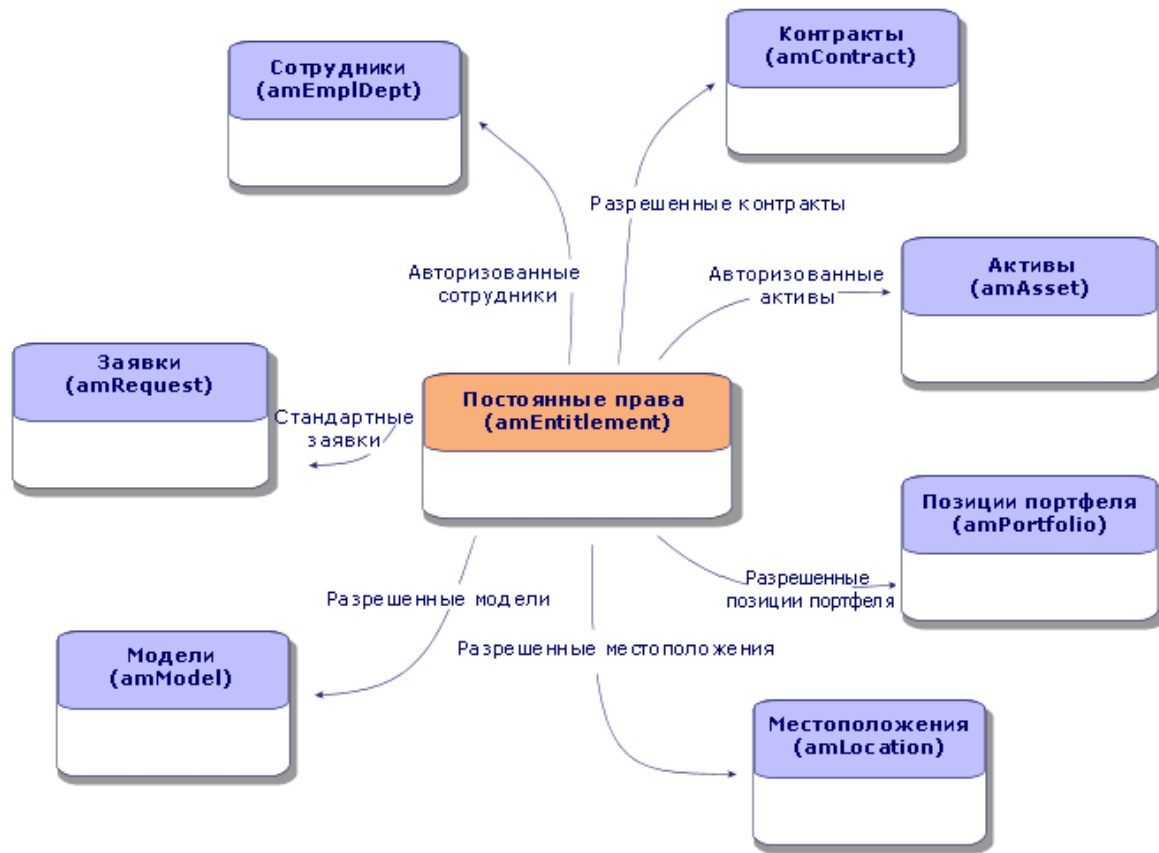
Сотрудники
(amEmplDept)

Контракты
(amContract)

Разрешенные контракты

Авторизованные
сотрудники

Авторизованные
активы

Активы
(amAsset)

Заявки
(amRequest)

Стандартные
заявки

Постоянные права
(amEntitlement)

Позиции портфеля
(amPortfolio)

Разрешенные
позиции портфеля

Разрешенные модели

Разрешенные местоположения

Модели
(amModel)

Местоположения
(amLocation)